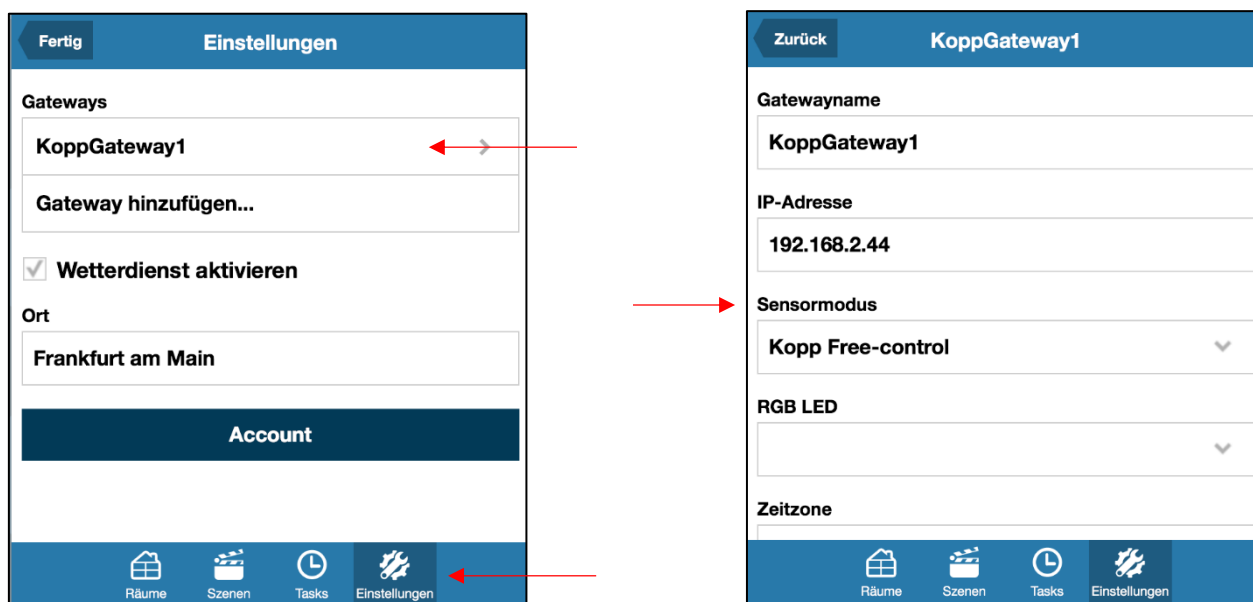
Fertig
Einstellungen

Gateways

KoppGateway1

Gateway hinzufügen...

Wetterdienst aktivieren

Ort

Frankfurt am Main

Account

Räume Szenen Tasks Einstellungen

Zurück
KoppGateway1

Gatewayname

KoppGateway1

IP-Adresse

192.168.2.44

Sensormodus

Kopp Free-control

RGB LED

Zeitzone

Räume Szenen Tasks Einstellungen